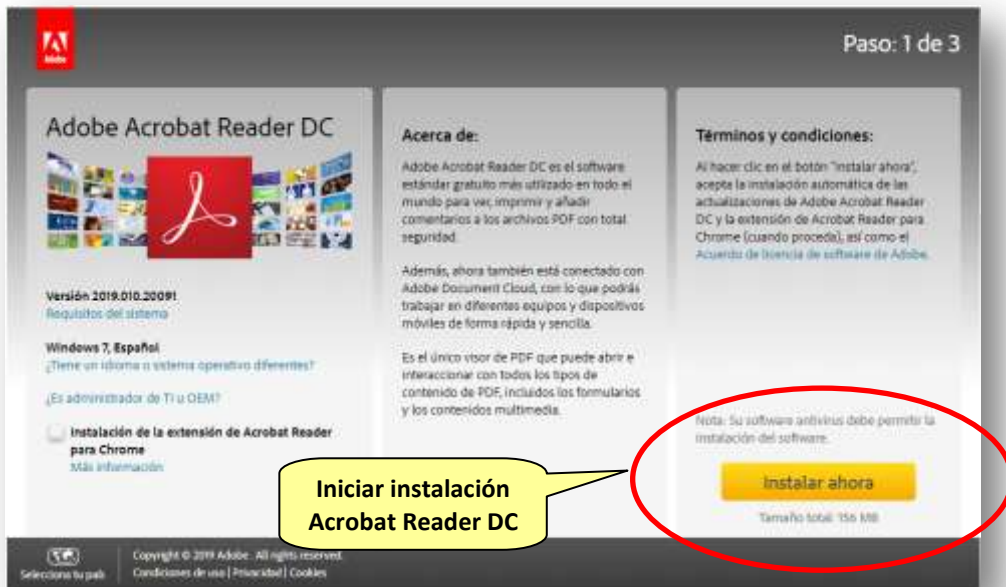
Adobe

Paso: 1 de 3

Adobe Acrobat Reader DC

Versión 2019.010.20091
Requisitos del sistema

Windows 7, Español
¿Tiene un idioma o sistema operativo diferentes?

¿Es administrador de TI u OEM?

Instalación de la extensión de Acrobat Reader para Chrome
Más información

Acerca de:

Adobe Acrobat Reader DC es el software estándar gratuito más utilizado en todo el mundo para ver, imprimir y añadir comentarios a los archivos PDF con total seguridad.

Además, ahora también está conectado con Adobe Document Cloud, con lo que podrás trabajar en diferentes equipos y dispositivos móviles de forma rápida y sencilla.

Es el único visor de PDF que puede abrir e interaccionar con todos los tipos de contenido de PDF, incluidos los formularios y los contenidos multimedia.

Términos y condiciones:

Al hacer clic en el botón "Instalar ahora", acepta la instalación automática de las actualizaciones de Adobe Acrobat Reader DC y la extensión de Acrobat Reader para Chrome (cuando proceda), así como el Acuerdo de licencia de software de Adobe.

Nota: Su software antivirus debe permitir la instalación del software.

Instalar ahora

Tamaño total: 156 MB

Iniciar instalación Acrobat Reader DC

Selecciona tu país

Copyright © 2019 Adobe. All rights reserved.
Condiciones de uso | Privacidad | Cookies